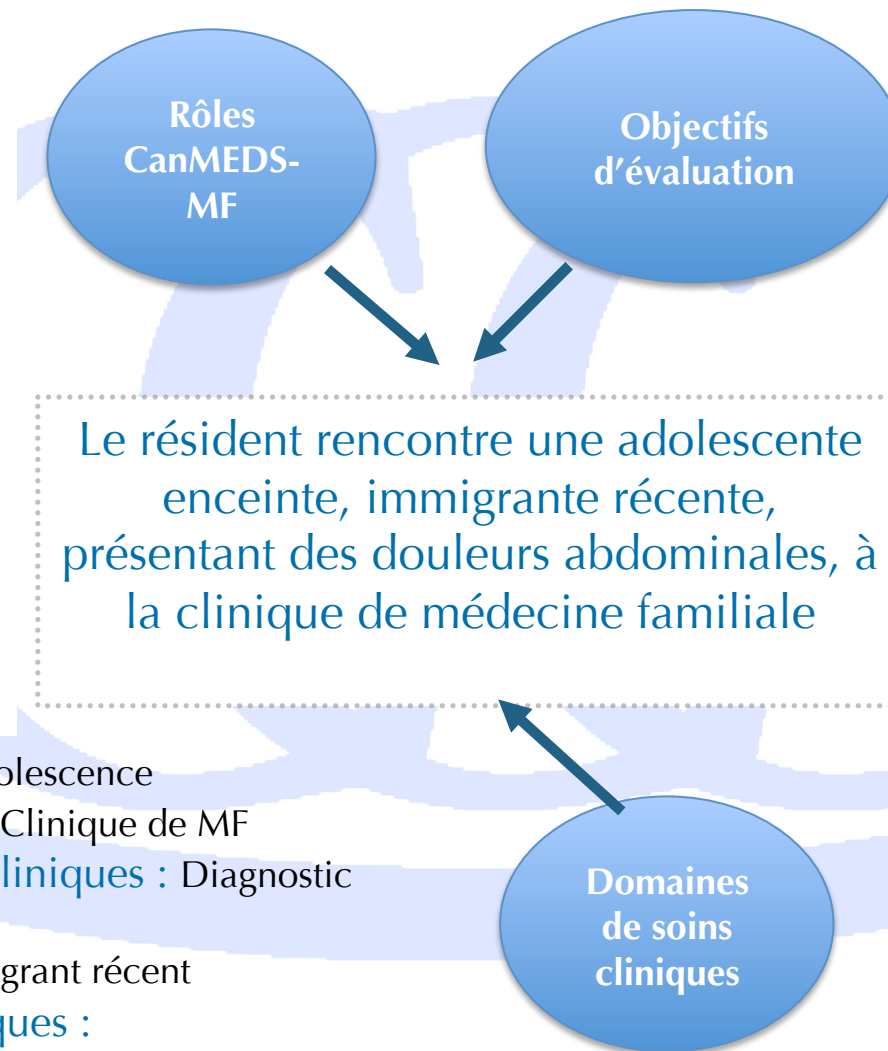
Rôles CanMEDS-MF

Objectifs d'évaluation

Le résident rencontre une adolescente enceinte, immigrante récente, présentant des douleurs abdominales, à la clinique de médecine familiale

olescence
Clinique de MF
liniques : Diagnostic

grant récent
ques :

Domaines de soins cliniques